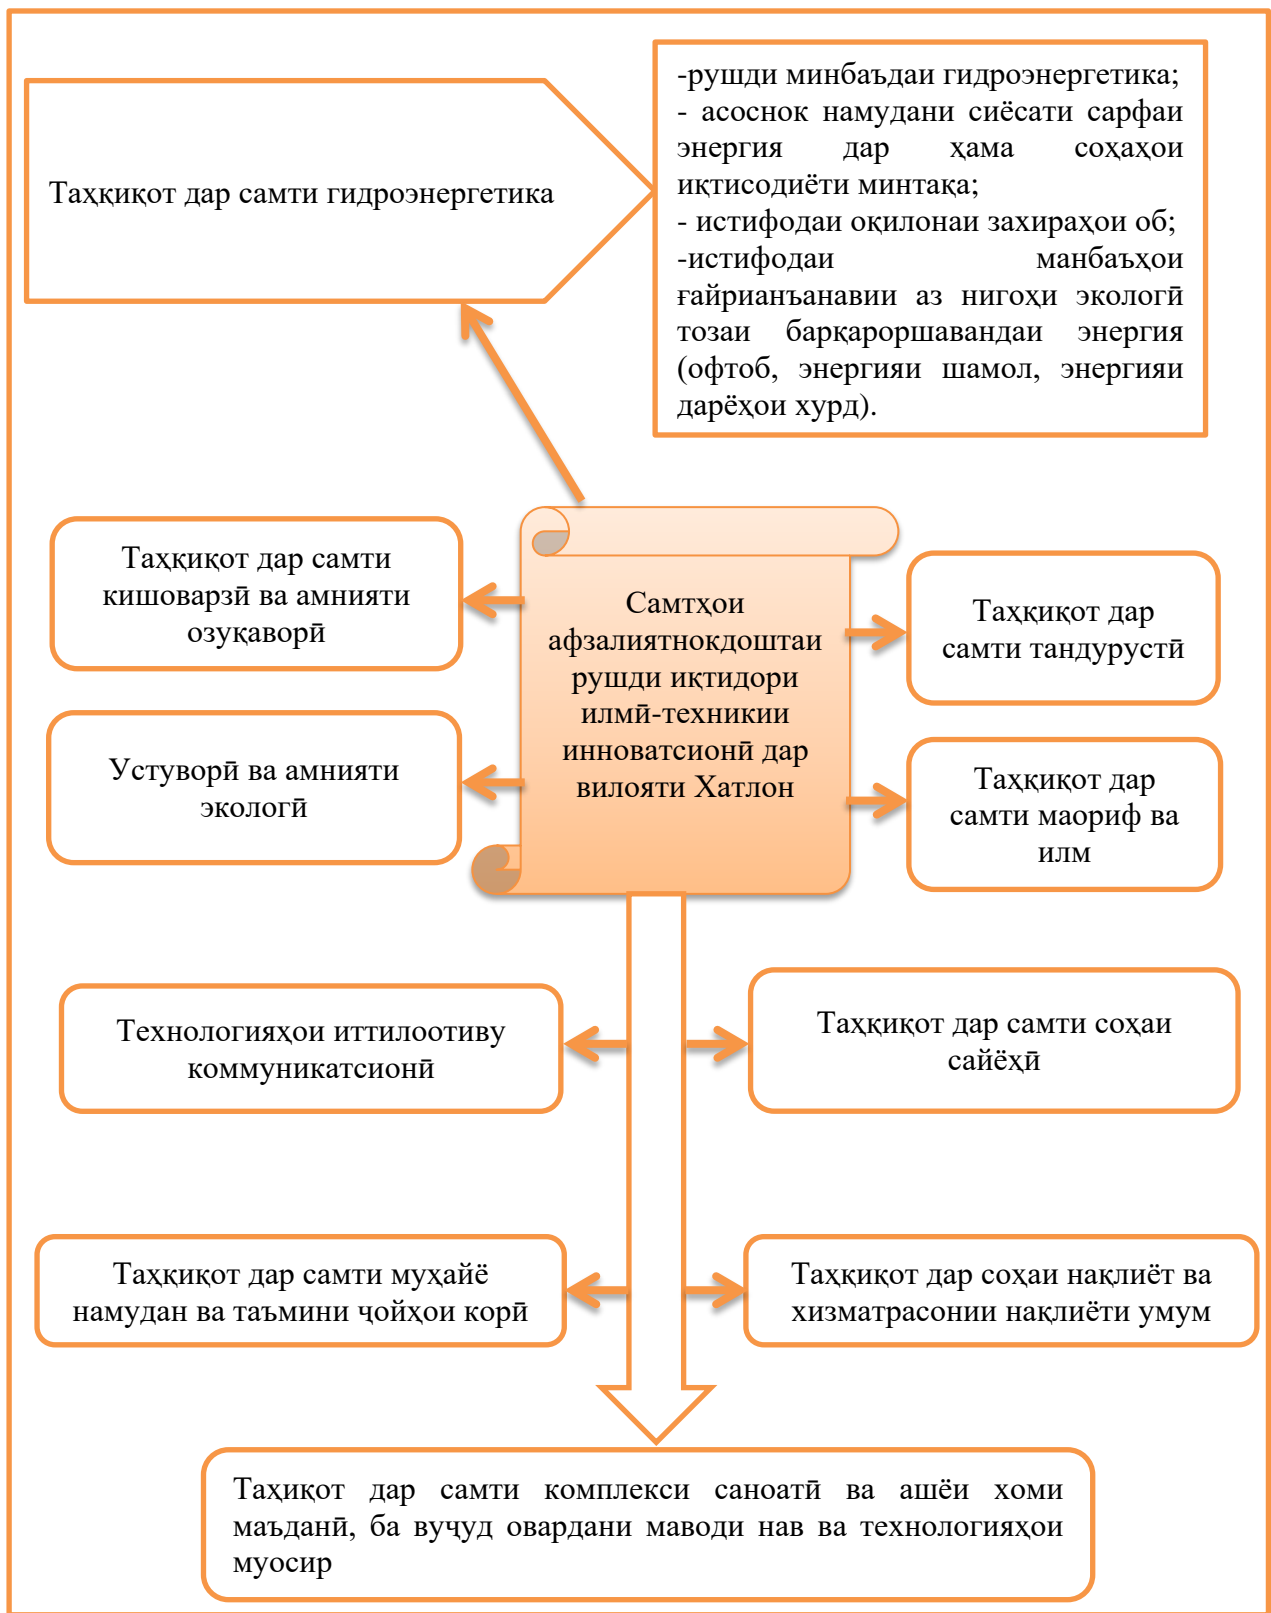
Таҳқиқот дар самти гидроэнергетика

-рушди минбаъдаи гидроэнергетика;
- асоснок намудани сиёсати сарфаи энергия дар ҳама соҳаҳои иқтисодиёти минтақа;
- истифодаи оқилонаи захираҳои об;
-истифодаи манбаъҳои ғайрианъанавии аз нигоҳи экологӣ тозаи барқароршавандаи энергия (офтоб, энергияи шамол, энергияи дарёҳои хурд).

Таҳқиқот дар самти кишоварзӣ ва амнияти озуқаворӣ

Самтҳои афзалиятнокдоштаи рушди иқтидори илмӣ-техникии инноватсионӣ дар вилояти Хатлон

Таҳқиқот дар самти тандурустӣ

Устуворӣ ва амнияти экологӣ

Таҳқиқот дар самти маориф ва илм

Технологияҳои иттилоотиву коммуникатсионӣ

Таҳқиқот дар самти соҳаи сайёҳӣ

Таҳқиқот дар самти муҳайё намудан ва таъмини ҷойҳои корӣ

Таҳқиқот дар соҳаи нақлиёт ва хизматрасонии нақлиёти умум

Таҳиқот дар самти комплекси саноатӣ ва ашёи хоми маъданӣ, ба вуҷуд овардани маводи нав ва технологияҳои муосир